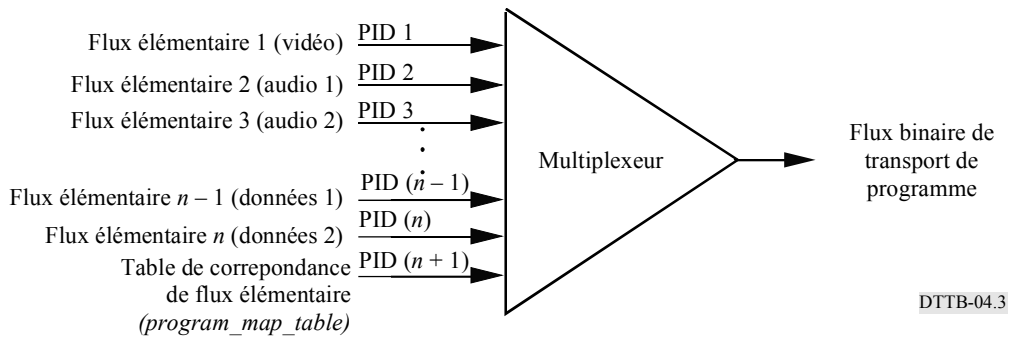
Flux élémentaire 1 (vidéo) PID 1

Flux élémentaire 2 (audio 1) PID 2

Flux élémentaire 3 (audio 2) PID 3

Flux élémentaire $n-1$ (données 1) PID $(n-1)$

Flux élémentaire $n$ (données 2) PID $(n)$

Table de correpondance de flux élémentaire *(program_map_table)* PID $(n+1)$

Multiplexeur

Flux binaire de transport de programme

DTTB-04.3